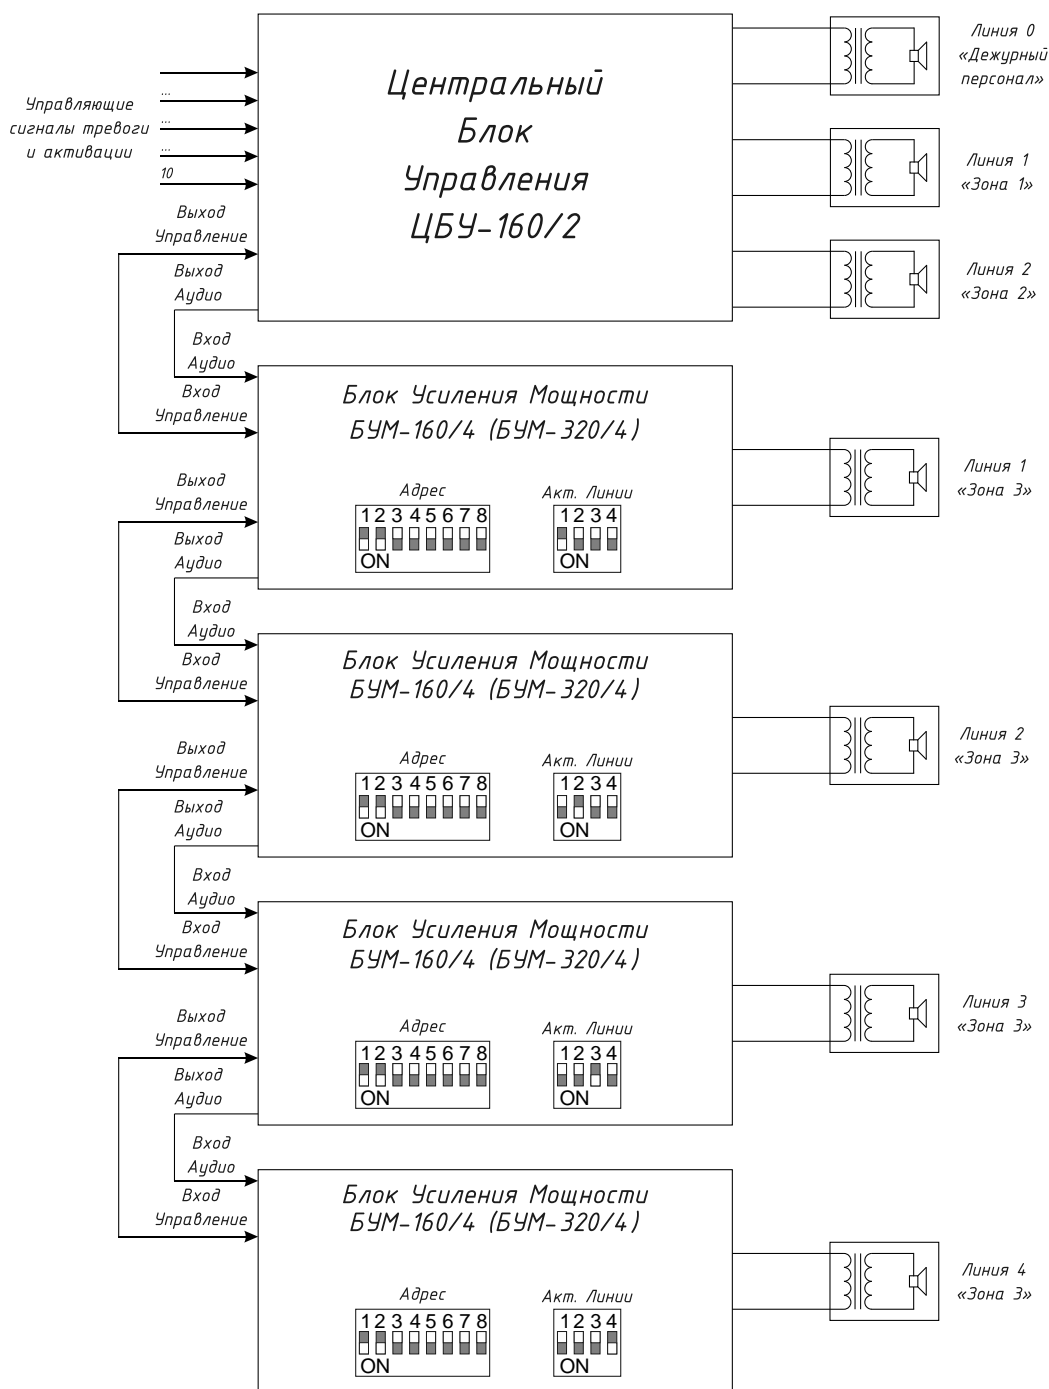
Управляющие сигналы тревоги и активации

...
...
...
10

Центральный Блок Управления ЦБУ-160/2

Линия 0 «Дежурный персонал»

Линия 1 «Зона 1»

Линия 2 «Зона 2»

Выход Управление

Выход Аудио

Вход Аудио

Вход Управление

Блок Усиления Мощности БУМ-160/4 (БУМ-320/4)

Адрес
12345678
ON

Акт. Линии
1234
ON

Линия 1 «Зона 3»

Выход Управление

Выход Аудио

Вход Аудио

Вход Управление

Блок Усиления Мощности БУМ-160/4 (БУМ-320/4)

Адрес
12345678
ON

Акт. Линии
1234
ON

Линия 2 «Зона 3»

Выход Управление

Выход Аудио

Вход Аудио

Вход Управление

Блок Усиления Мощности БУМ-160/4 (БУМ-320/4)

Адрес
12345678
ON

Акт. Линии
1234
ON

Линия 3 «Зона 3»

Выход Управление

Выход Аудио

Вход Аудио

Вход Управление

Блок Усиления Мощности БУМ-160/4 (БУМ-320/4)

Адрес
12345678
ON

Акт. Линии
1234
ON

Линия 4 «Зона 3»